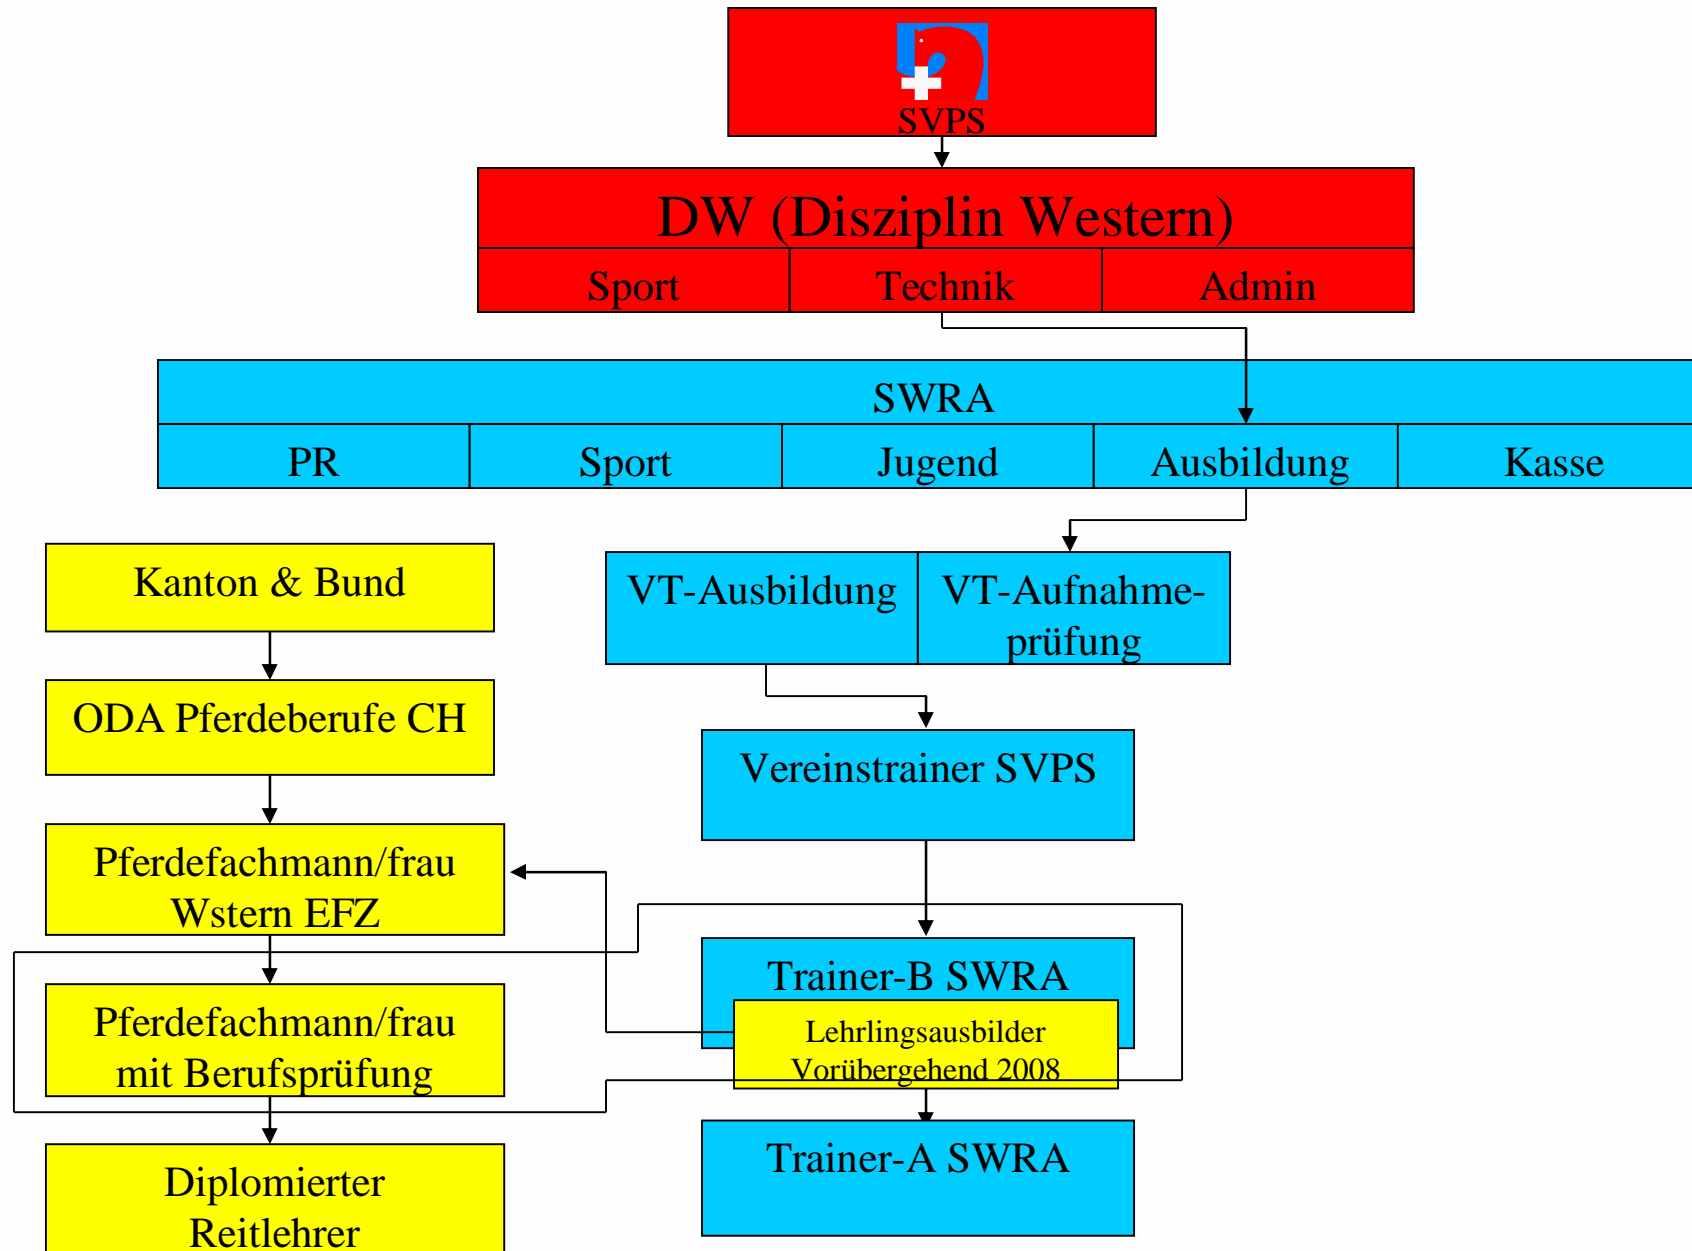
SVPS

DW (Disziplin Western)

| Sport | Technik | Admin |
|---|---|---|

SWRA

| PR | Sport | Jugend | Ausbildung | Kasse |
|---|---|---|---|---|

Kanton & Bund

ODA Pferdeberufe CH

Pferdefachmann/frau Wstern EFZ

Pferdefachmann/frau mit Berufsprüfung

Diplomierter Reitlehrer

VT-Ausbildung

VT-Aufnahmeprüfung

Vereinstrainer SVPS

Trainer-B SWRA

Lehrlingsausbilder Vorübergehend 2008

Trainer-A SWRA